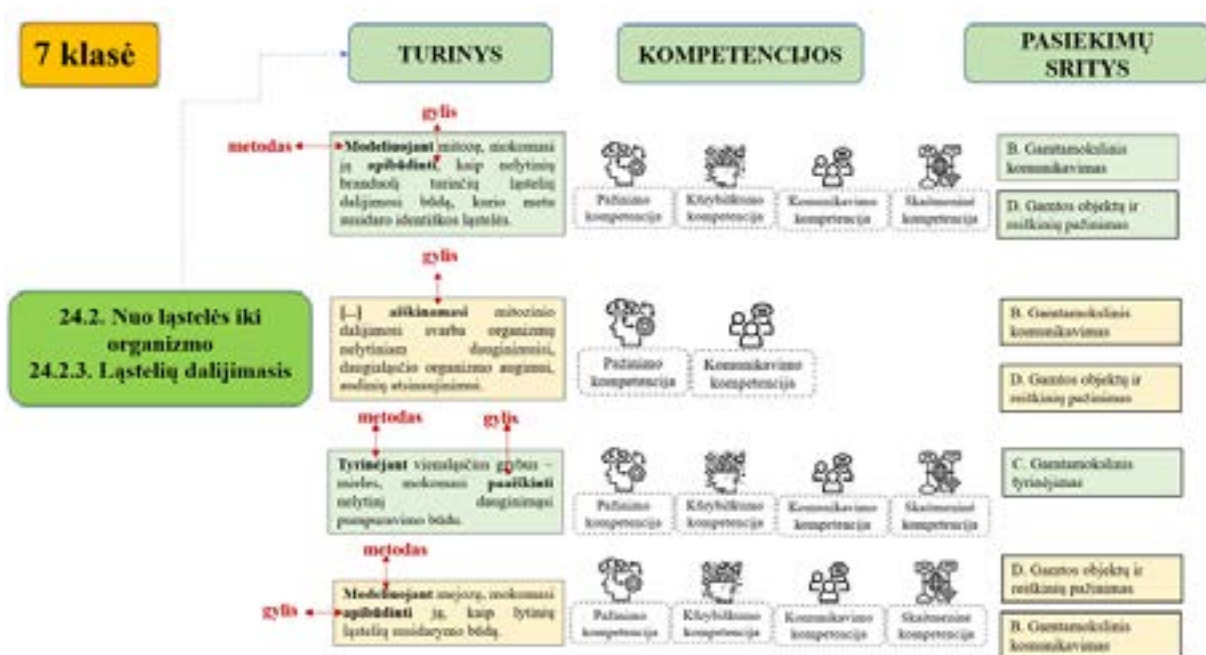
7 klasė

TURINYS

KOMPETENCIJOS

PASIEKIMŲ SRITYS

24.2. Nuo ląstelės iki organizmo
24.2.3. Ląstelių dalijimasis

gylis

metodas

Modeliuojant mitozę, mokomasi ją apibūdinti, kaip nelytinių branduolį turinčių ląstelių dalijimosi būdą, kurio metu susidaro identiškos ląstelės.

Pažinimo kompetencija

Kūrybiškumo kompetencija

Komunikavimo kompetencija

Skaitmeninė kompetencija

B. Gamtamokslinis komunikavimas

D. Gamtos objektų ir reiškinių pažinimas

gylis

[...] aiškinamasi mitozinio dalijimosi svarba organizmų nelytiniam dauginimuisi, daugialąsčio organizmo augimui, audinių atsinaujinimui.

Pažinimo kompetencija

Komunikavimo kompetencija

B. Gamtamokslinis komunikavimas

D. Gamtos objektų ir reiškinių pažinimas

metodas

gylis

Tyrinėjant vienaląsčius grybus – mieles, mokomasi paaiškinti nelytinį dauginimąsi pumpuravimo būdu.

Pažinimo kompetencija

Kūrybiškumo kompetencija

Komunikavimo kompetencija

Skaitmeninė kompetencija

C. Gamtamokslinis tyrinėjimas

metodas

gylis

Modeliuojant mejozę, mokomasi apibūdinti ją, kaip lytinių ląstelių susidarymo būdą.

Pažinimo kompetencija

Kūrybiškumo kompetencija

Komunikavimo kompetencija

Skaitmeninė kompetencija

D. Gamtos objektų ir reiškinių pažinimas

B. Gamtamokslinis komunikavimas